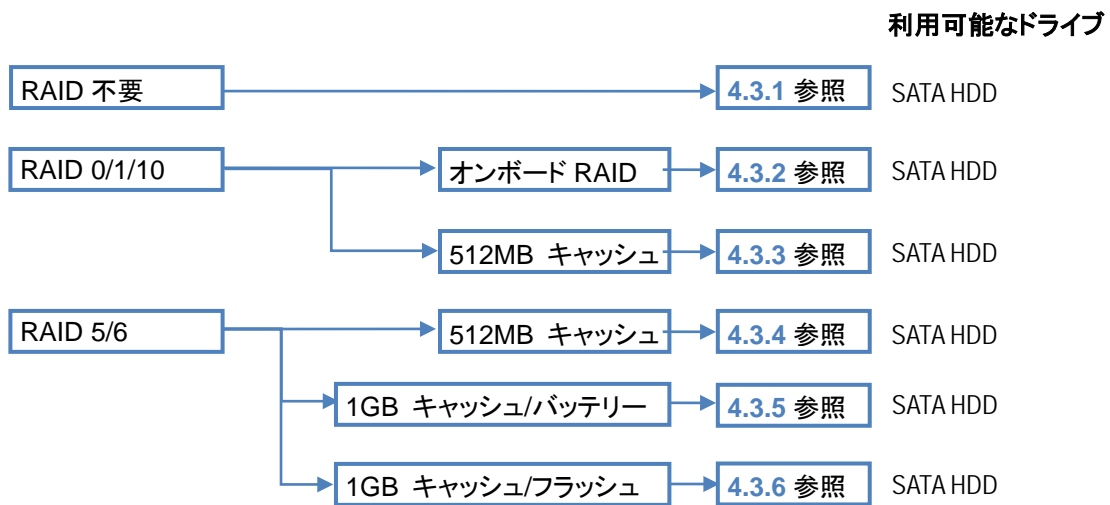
利用可能なドライブ

RAID 不要

4.3.1 参照

SATA HDD

RAID 0/1/10

オンボード RAID

4.3.2 参照

SATA HDD

512MB キャッシュ

4.3.3 参照

SATA HDD

RAID 5/6

512MB キャッシュ

4.3.4 参照

SATA HDD

1GB キャッシュ/バッテリー

4.3.5 参照

SATA HDD

1GB キャッシュ/フラッシュ

4.3.6 参照

SATA HDD